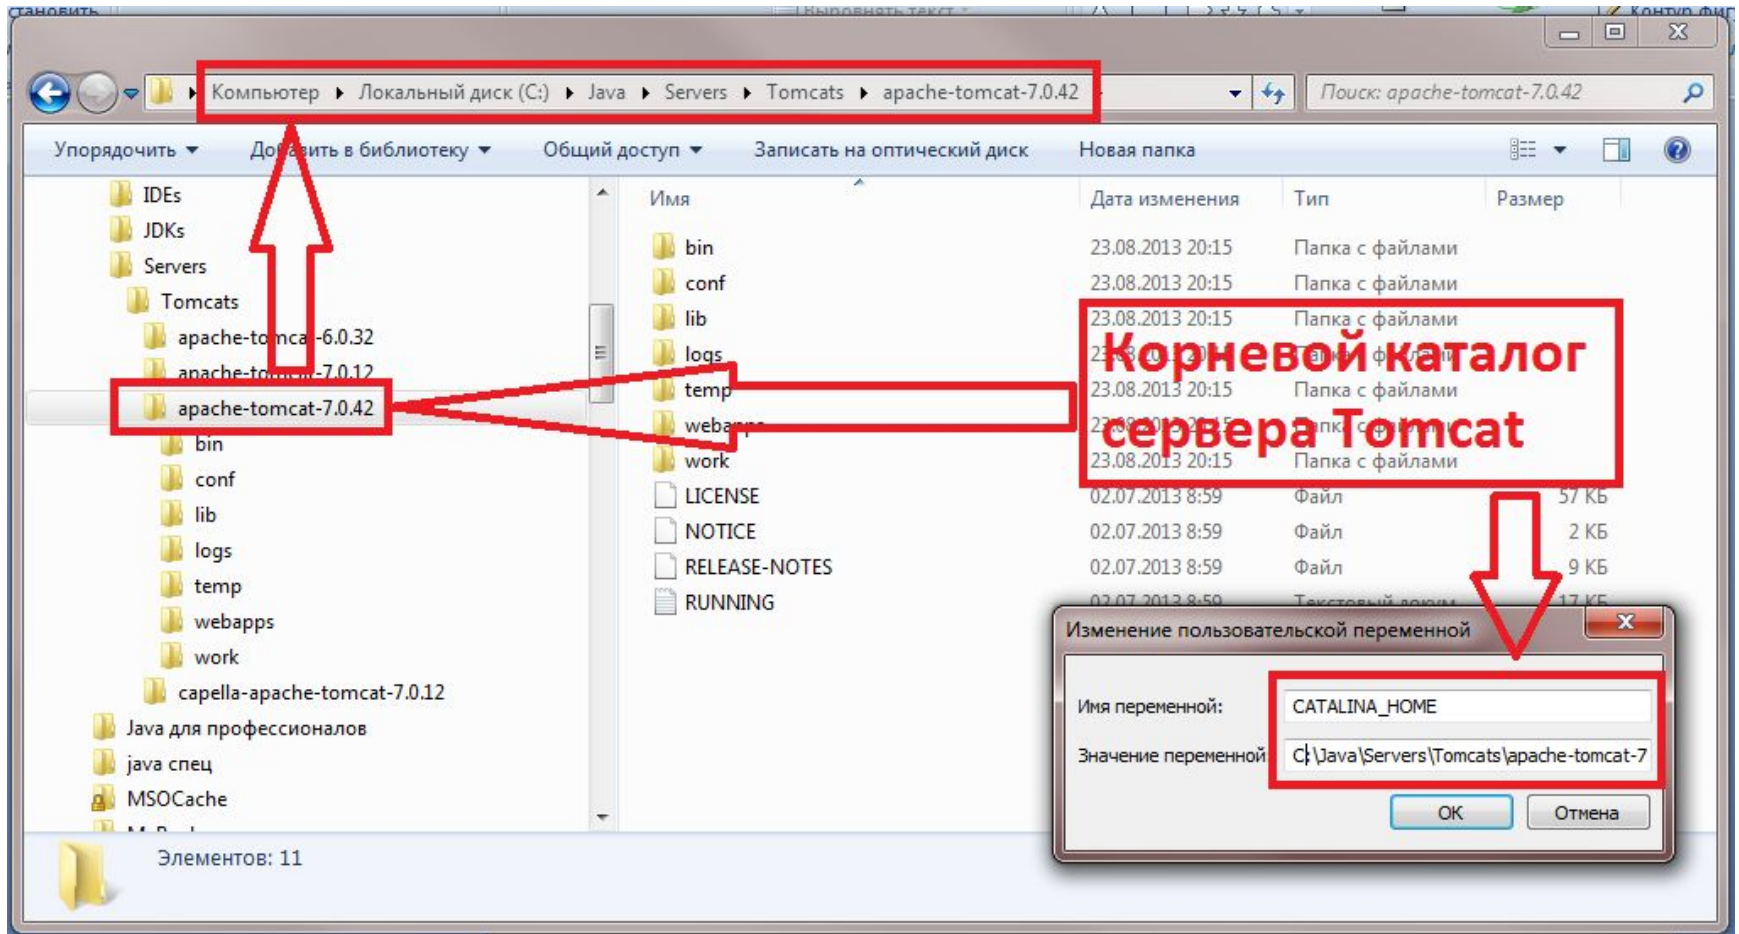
Компьютер ▸ Локальный диск (C:) ▸ Java ▸ Servers ▸ Tomcats ▸ apache-tomcat-7.0.42

Поиск: apache-tomcat-7.0.42

Упорядочить ▾ Добавить в библиотеку ▾ Общий доступ ▾ Записать на оптический диск Новая папка

IDEs
JDKs
Servers
Tomcats
apache-tomcat-6.0.32
apache-tomcat-7.0.12
apache-tomcat-7.0.42
bin
conf
lib
logs
temp
webapps
work
capella-apache-tomcat-7.0.12
Java для профессионалов
java спец
MSOCache

| Имя | Дата изменения | Тип | Размер |
|---|---|---|---|
| bin | 23.08.2013 20:15 | Папка с файлами | |
| conf | 23.08.2013 20:15 | Папка с файлами | |
| lib | 23.08.2013 20:15 | Папка с файлами | |
| logs | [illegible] | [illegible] | |
| temp | 23.08.2013 20:15 | Папка с файлами | |
| webapps | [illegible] | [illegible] | |
| work | 23.08.2013 20:15 | Папка с файлами | |
| LICENSE | 02.07.2013 8:59 | Файл | 57 КБ |
| NOTICE | 02.07.2013 8:59 | Файл | 2 КБ |
| RELEASE-NOTES | 02.07.2013 8:59 | Файл | 9 КБ |
| RUNNING | 02.07.2013 8:59 | Текстовый докум... | 17 КБ |

Корневой каталог сервера Tomcat

Изменение пользовательской переменной

Имя переменной: CATALINA_HOME

Значение переменной: C:\Java\Servers\Tomcats\apache-tomcat-7

OK Отмена

Элементов: 11